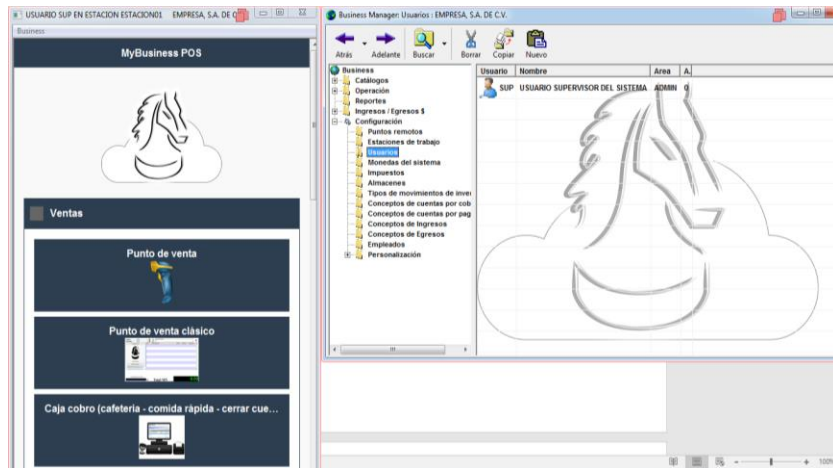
USUARIO SUP EN ESTACION ESTACION01 EMPRESA, S.A. DE C

Business

MyBusiness POS

Ventas

Punto de venta

Punto de venta clásico

Caja cobro (cafeteria - comida rápida - cerrar cue...

Business Manager: Usuarios : EMPRESA, S.A. DE C.V.

Atrás Adelante Buscar Borrar Copiar Nuevo

Business
Catálogos
Operación
Reportes
Ingresos / Egresos $
Configuración
Puntos remotos
Estaciones de trabajo
Usuarios
Monedas del sistema
Impuestos
Almacenes
Tipos de movimientos de inve
Conceptos de cuentas por cob
Conceptos de cuentas por pag
Conceptos de Ingresos
Conceptos de Egresos
Empleados
Personalización

| Usuario | Nombre | Area | A. |
|---|---|---|---|
| SUP | USUARIO SUPERVISOR DEL SISTEMA | ADMIN | 0 |